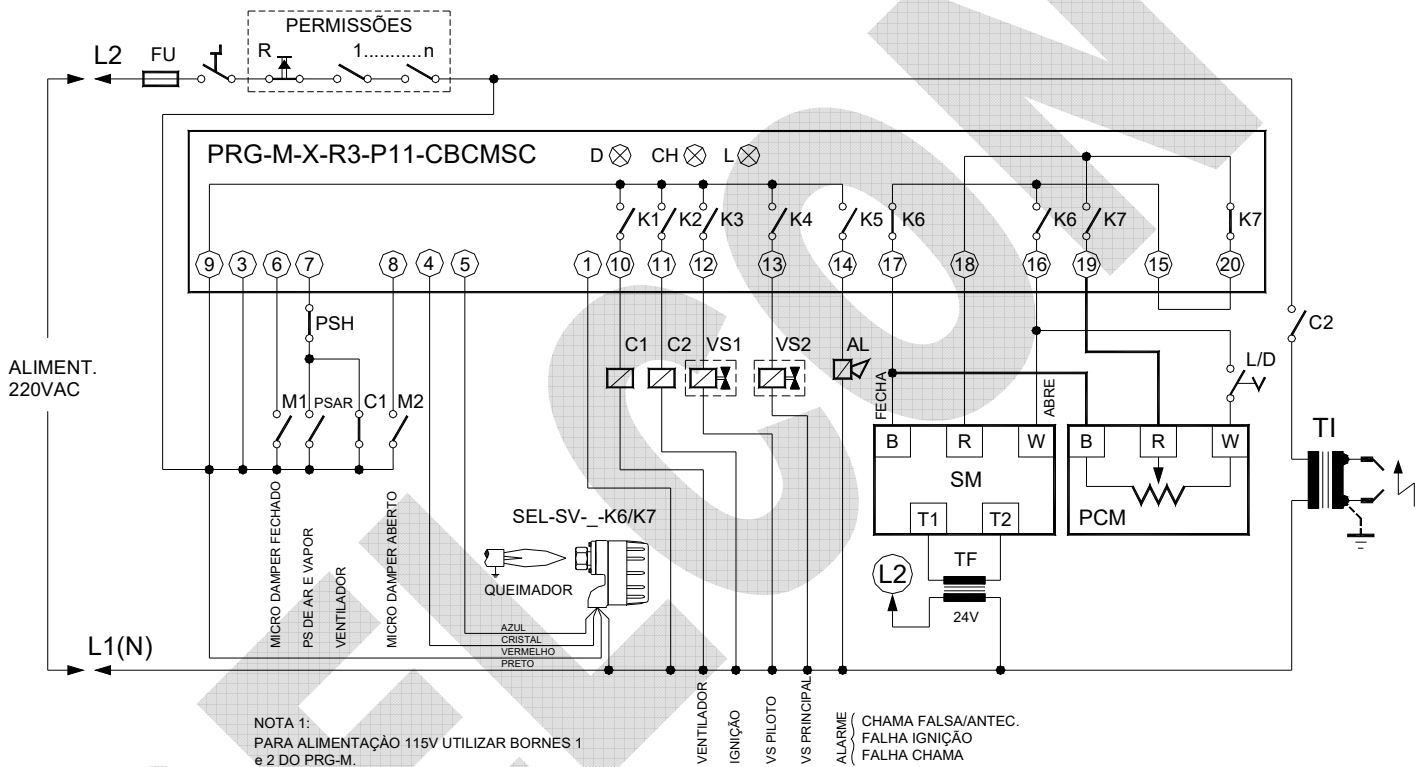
PERMISSÕES

L2 FU R 1..........n

PRG-M-X-R3-P11-CBCMSC D CH L

K1 K2 K3 K4 K5 K6 K6 K7 K7

9 3 6 7 8 4 5 1 10 11 12 13 14 17 18 16 19 15 20

PSH

C1 C2 VS1 VS2 AL

C2

L/D

ALIMENT. 220VAC

M1 PSAR C1 M2

FECHA ABRE

B R W B R W

TI

SM

PCM

T1 T2

TF

L2

24V

SEL-SV-_-K6/K7

QUEIMADOR

MICRO DAMPER FECHADO

PS DE AR E VAPOR

VENTILADOR

MICRO DAMPER ABERTO

AZUL
CRISTAL
VERMELHO
PRETO

L1(N)

VENTILADOR

IGNIÇÃO

VS PILOTO

VS PRINCIPAL

ALARME

CHAMA FALSA/ANTEC.
FALHA IGNIÇÃO
FALHA CHAMA

NOTA 1:
PARA ALIMENTAÇÀO 115V UTILIZAR BORNES 1 e 2 DO PRG-M.